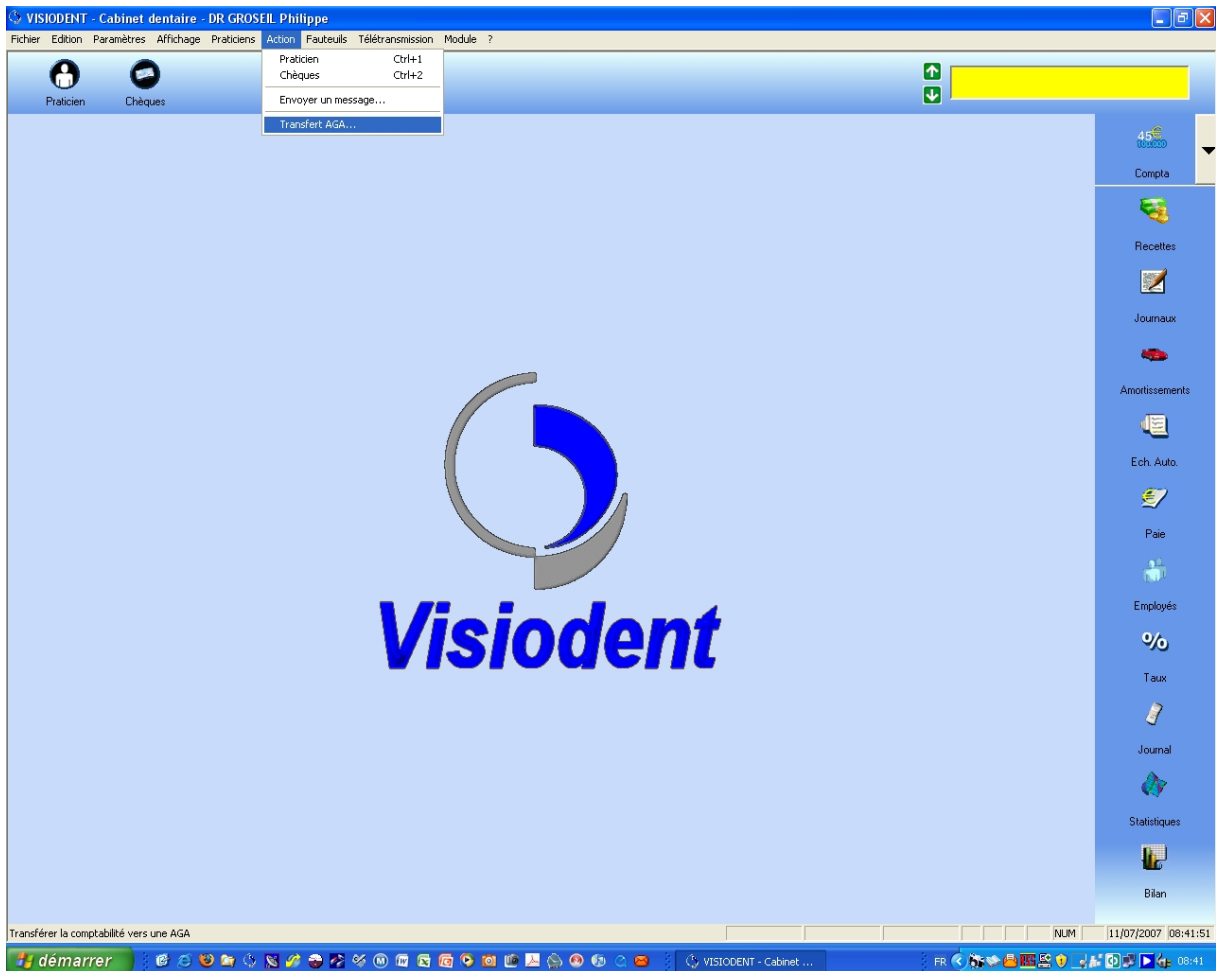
VISIODENT - Cabinet dentaire - DR GROSEIL Philippe

Fichier Edition Paramètres Affichage Praticiens Action Fauteuils Télétransmission Module ?

Praticien Ctrl+1
Chèques Ctrl+2
Envoyer un message...
Transfert AGA...

Praticien Chèques

Compta

Recettes

Journaux

Amortissements

Ech. Auto.

Paie

Employés

%

Taux

Journal

Statistiques

Bilan

Visiodent

Transférer la comptabilité vers une AGA

NUM 11/07/2007 08:41:51

démarrer VISIODENT - Cabinet ... FR 08:41